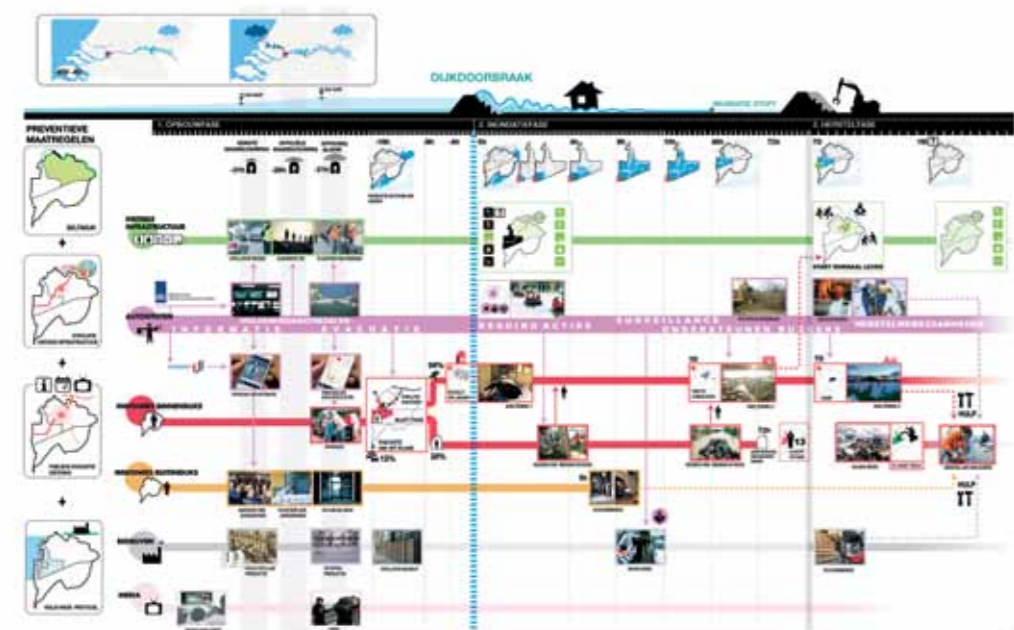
DIJKDOORBRAAK

PREVENTIEVE MAATREGELEN

1. OPBOUWFASE

2. INUNDATIEFASE

3. HERSTELFASE

INFORMATIE

EVACUATIE

REDDING ACTIES

SURVEILLANCE

ONDERSTEUNEN BIJ LEVE

HERSTELWERKZAAMHEDEN

HULP

HULP

50%

50%

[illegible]